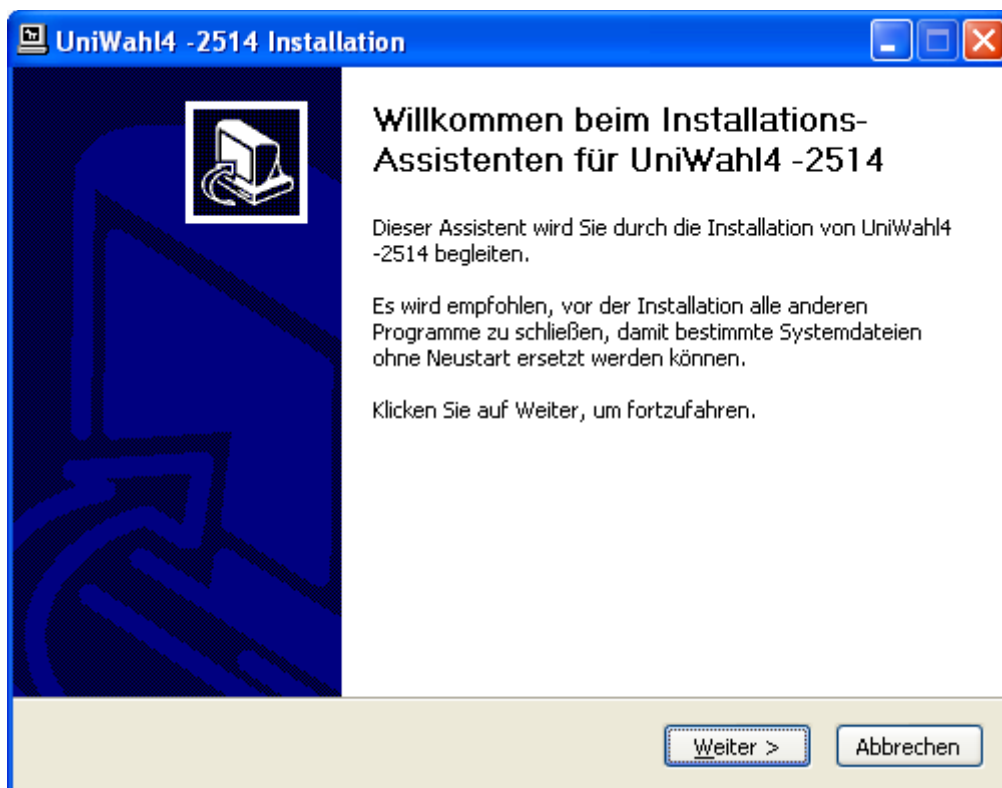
UniWahl4 -2514 Installation

Willkommen beim Installations-Assistenten für UniWahl4 -2514

Dieser Assistent wird Sie durch die Installation von UniWahl4 -2514 begleiten.

Es wird empfohlen, vor der Installation alle anderen Programme zu schließen, damit bestimmte Systemdateien ohne Neustart ersetzt werden können.

Klicken Sie auf Weiter, um fortzufahren.

Weiter >

Abbrechen